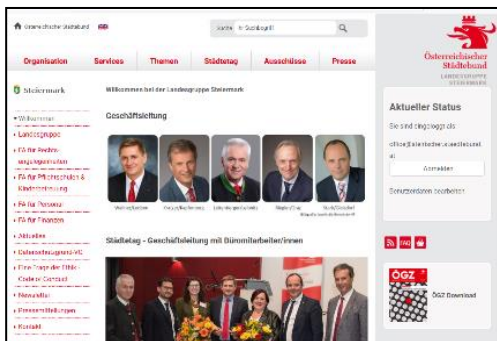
Österreichischer Städtebund

Suche: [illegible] Q

Organisation Services Themen Städtetag Ausschüsse Presse

Österreichischer Städtebund
LANDESGRUPPE STEIERMARK

Steiermark

Willkommen bei der Landesgruppe Steiermark

Geschäftsleitung

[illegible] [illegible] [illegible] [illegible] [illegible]

▸ Willkommen
▸ Landesgruppe
▸ FA für Rechtsangelegenheiten
▸ FA für Pflichtschulen & Kinderbetreuung
▸ FA für Personal
▸ FA für Finanzen
▸ Aktuelles
▸ Datenerfassung/IVC
▸ Eine Frage der Ethik - Kinder in Gefahr?
▸ Newsletter
▸ Pressemitteilungen
▸ Kontakt

Städtetag - Geschäftsleitung mit Bürgermeister/innen

Aktueller Status

Sie sind eingeloggt als:

office@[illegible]

Abmelden

Benutzerdaten bearbeiten

FAQ

ÖGZ

ÖGZ Download